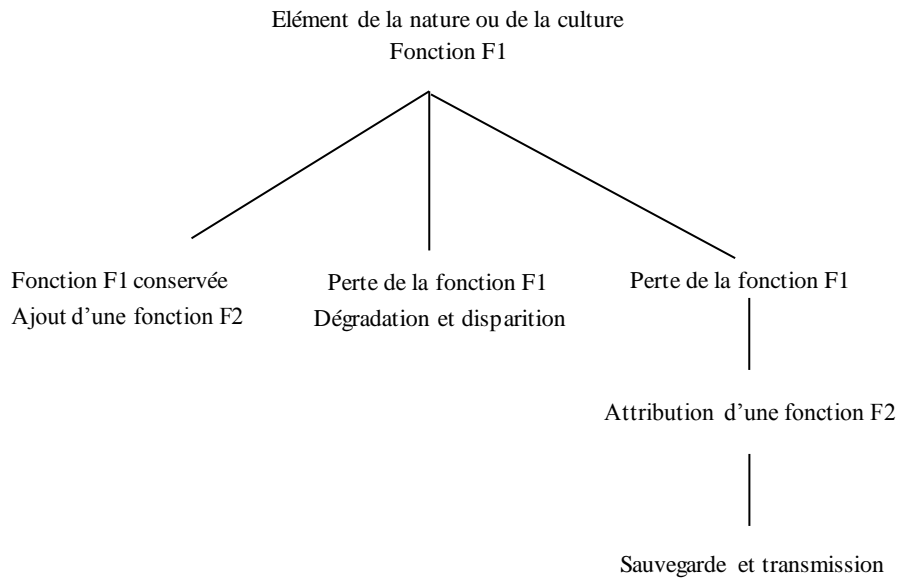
Elément de la nature ou de la culture
Fonction F1

Fonction F1 conservée
Ajout d'une fonction F2

Perte de la fonction F1
Dégradation et disparition

Perte de la fonction F1

Attribution d'une fonction F2

Sauvegarde et transmission